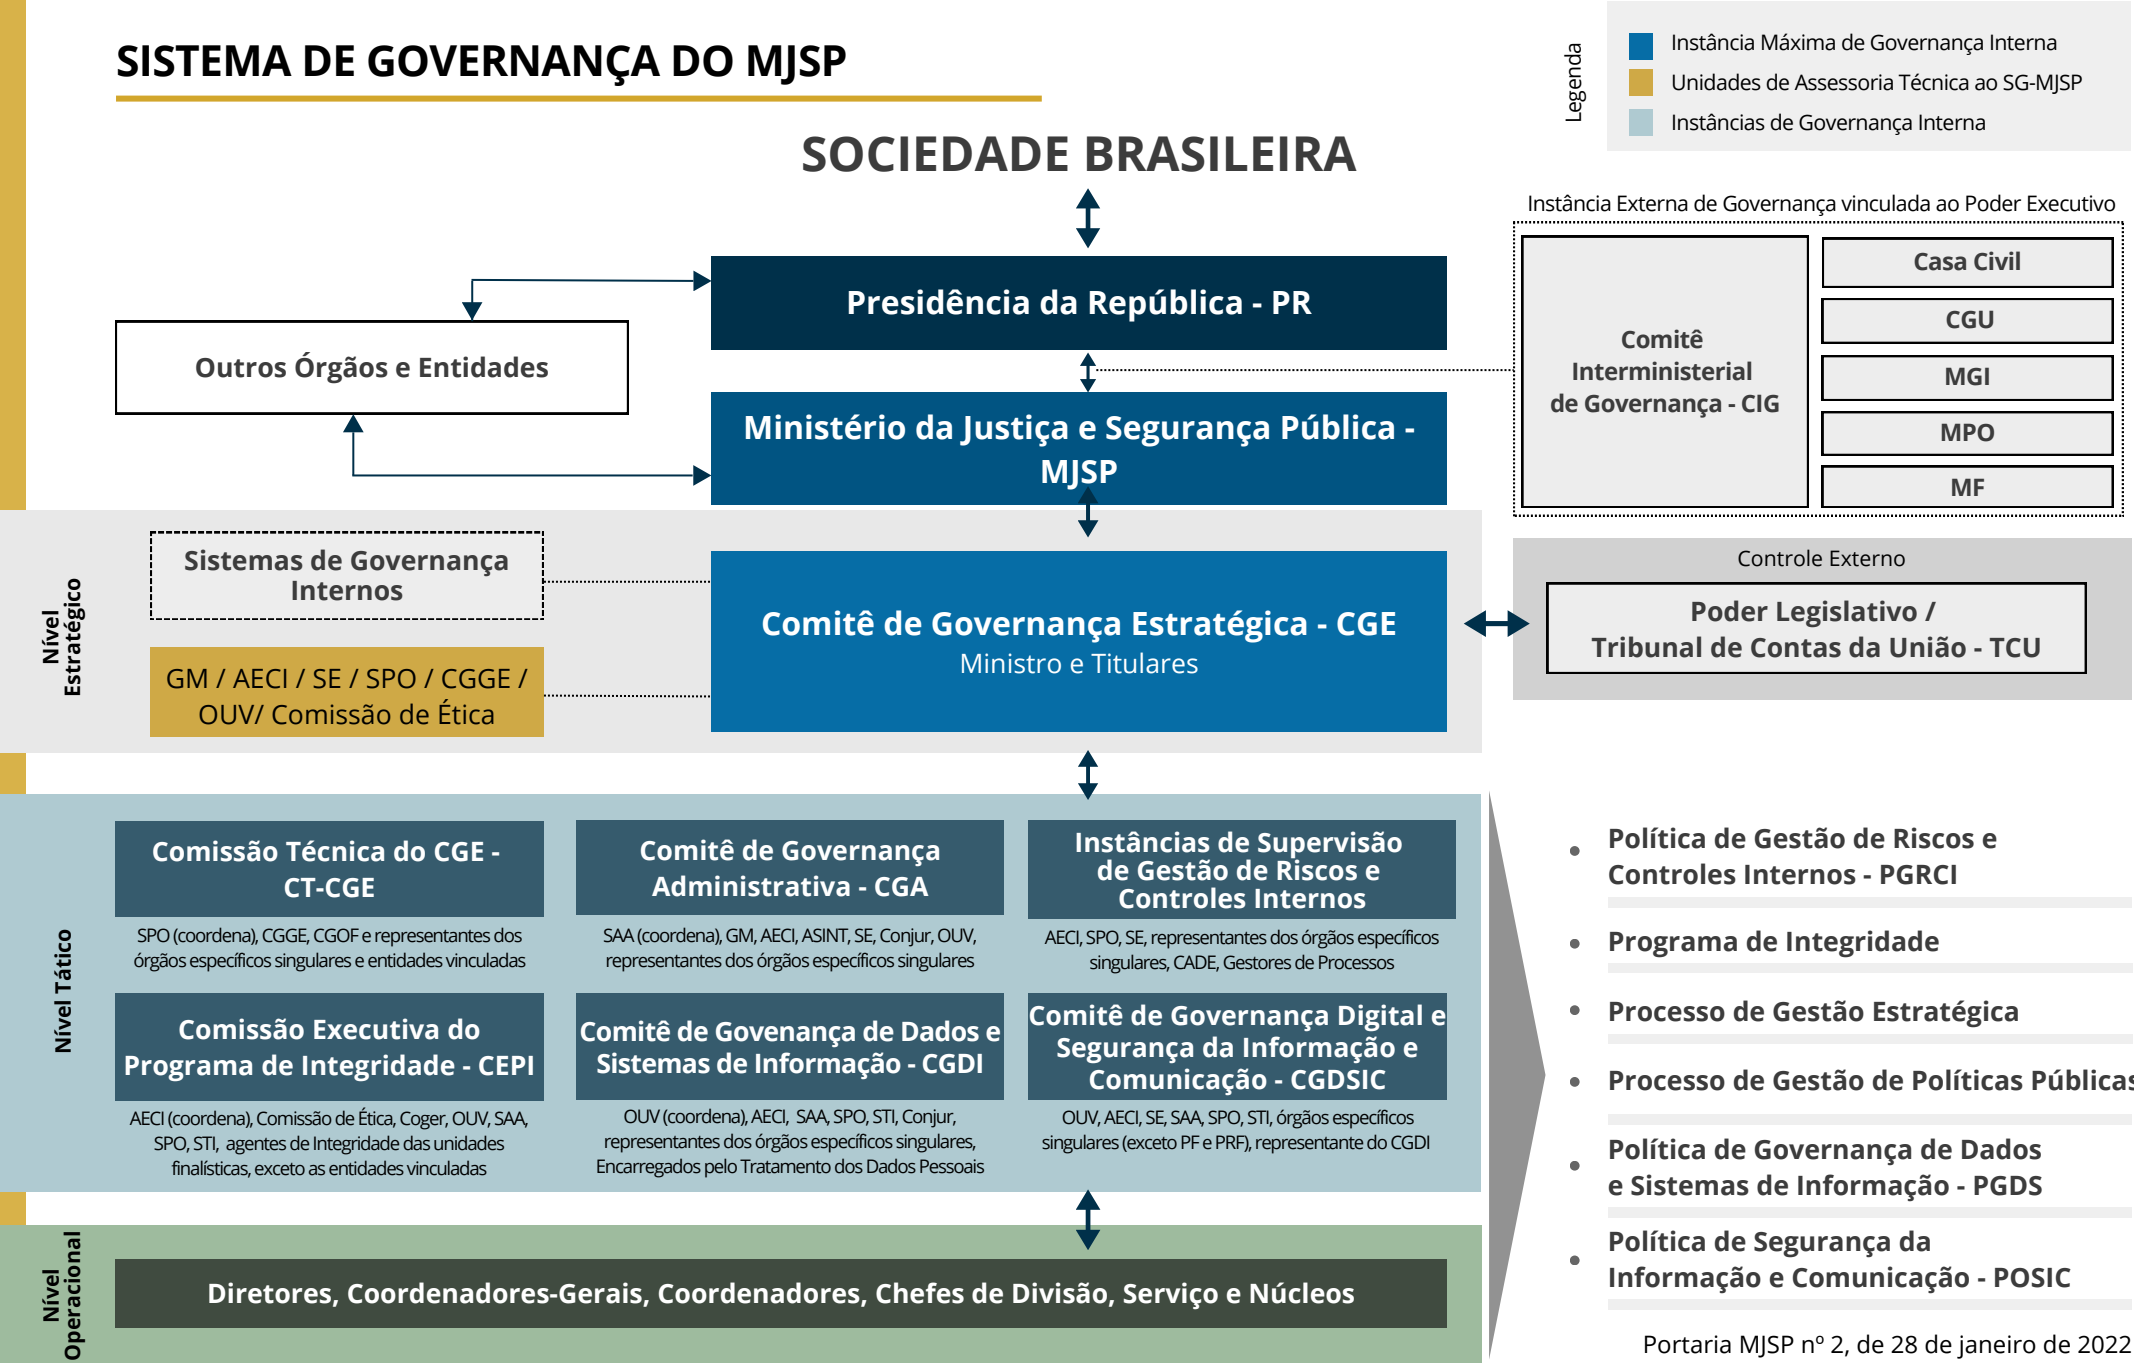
SISTEMA DE GOVERNANÇA DO MJSP

Legenda
Instância Máxima de Governança Interna
Unidades de Assessoria Técnica ao SG-MJSP
Instâncias de Governança Interna

SOCIEDADE BRASILEIRA

Instância Externa de Governança vinculada ao Poder Executivo

Presidência da República - PR

Outros Órgãos e Entidades

Ministério da Justiça e Segurança Pública - MJSP

Comitê Interministerial de Governança - CIG

Casa Civil
CGU
MGI
MPO
MF

Nível Estratégico

Sistemas de Governança Internos

GM / AECI / SE / SPO / CGGE / OUV/ Comissão de Ética

Comitê de Governança Estratégica - CGE
Ministro e Titulares

Controle Externo
Poder Legislativo / Tribunal de Contas da União - TCU

Nível Tático

Comissão Técnica do CGE - CT-CGE
SPO (coordena), CGGE, CGOF e representantes dos órgãos específicos singulares e entidades vinculadas

Comitê de Governança Administrativa - CGA
SAA (coordena), GM, AECI, ASINT, SE, Conjur, OUV, representantes dos órgãos específicos singulares

Instâncias de Supervisão de Gestão de Riscos e Controles Internos
AECI, SPO, SE, representantes dos órgãos específicos singulares, CADE, Gestores de Processos

Comissão Executiva do Programa de Integridade - CEPI
AECI (coordena), Comissão de Ética, Coger, OUV, SAA, SPO, STI, agentes de Integridade das unidades finalísticas, exceto as entidades vinculadas

Comitê de Govenança de Dados e Sistemas de Informação - CGDI
OUV (coordena), AECI, SAA, SPO, STI, Conjur, representantes dos órgãos específicos singulares, Encarregados pelo Tratamento dos Dados Pessoais

Comitê de Governança Digital e Segurança da Informação e Comunicação - CGDSIC
OUV, AECI, SE, SAA, SPO, STI, órgãos específicos singulares (exceto PF e PRF), representante do CGDI

• Política de Gestão de Riscos e Controles Internos - PGRCI
• Programa de Integridade
• Processo de Gestão Estratégica
• Processo de Gestão de Políticas Públicas
• Política de Governança de Dados e Sistemas de Informação - PGDS
• Política de Segurança da Informação e Comunicação - POSIC

Nível Operacional

Diretores, Coordenadores-Gerais, Coordenadores, Chefes de Divisão, Serviço e Núcleos

Portaria MJSP nº 2, de 28 de janeiro de 2022